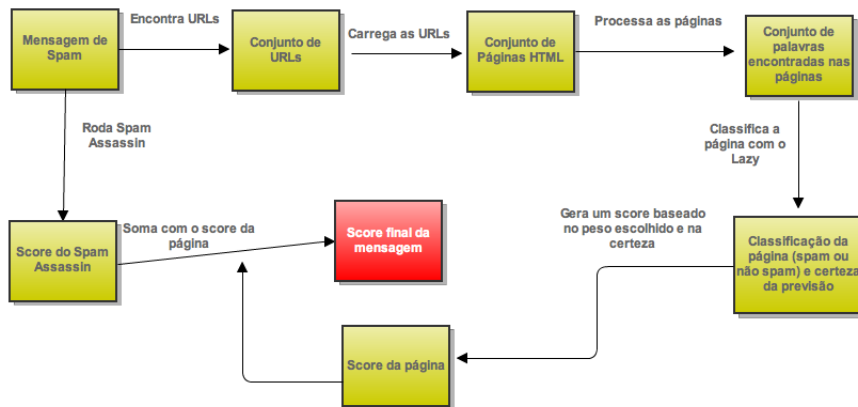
Mensagem de Spam

Encontra URLs

Conjunto de URLs

Carrega as URLs

Conjunto de Páginas HTML

Processa as páginas

Conjunto de palavras encontradas nas páginas

Roda Spam Assassin

Classifica a página com o Lazy

Score do Spam Assassin

Soma com o score da página

Score final da mensagem

Gera um score baseado no peso escolhido e na certeza

Classificação da página (spam ou não spam) e certeza da previsão

Score da página